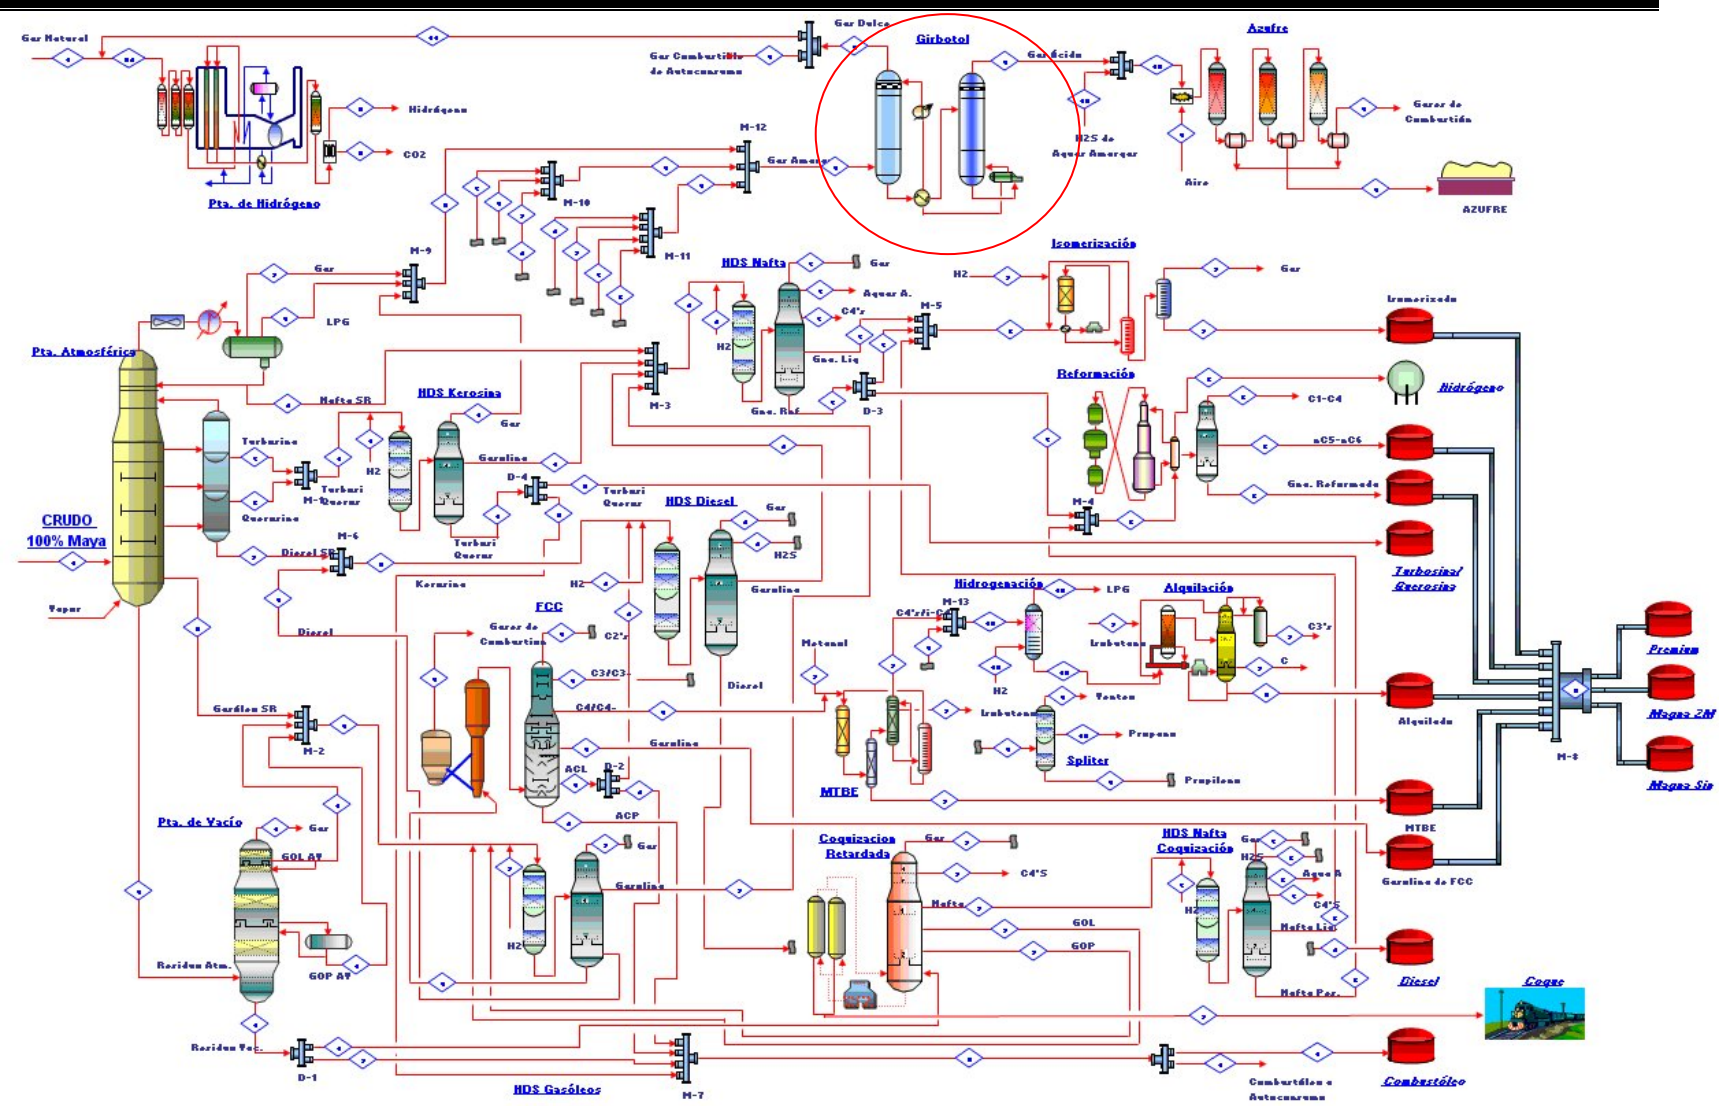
Gas Natural
Gas Dulce
Gas Combustible de Autoconsumo
Girbotol
Gas Ácido
Azufre
Gases de Combustión
Hidrógeno
CO2
H2S de Aguas Amargas
Aire
AZUFRE
Pta. de Hidrógeno
M-12
Gas Amargo
M-10
M-11
M-9
Gas
LPG
HDS Nafta
Gas
Aguas A.
C4's
M-5
H2
Gas. Liq
Gas. Ref
D-3
M-3
Isomerización
H2
Gas
Isomerizado
Reformación
C1-C4
Hidrógeno
nC5-nC6
Gas. Reformada
Pta. Atmosférica
Nafta SR
HDS Kerosina
Gas
Turbosina
H2
M-Querosina
Turbosi Querosina
Gasolina
D-4
Turbosi Querosina
Turbosi Querosina
HDS Diesel
Gas
H2S
Gasolina
M-4
Turbosina/ Querosina
CRUDO 100% Maya
Querosina
Diesel SR
M-6
Kerosina
Vapor
Diesel
H2
FCC
Gases de Combustión
C2's
C3/C3-
C4/C4-
Gasolina
ACL
D-2
ACP
Diesel
Metanol
C4's/i-C4
M-13
Hidrogenación
LPG
Alquilación
Isobutano
C3's
C
H2
Pentano
Isobutano
Propano
Spliter
Propileno
MTBE
Alquilado
MTBE
Premium
Magna 2M
Magna Sin
M-8
Gasóleo SR
M-2
Pta. de Vacío
Gas
GOL AV
GOP AV
Residuo Atm.
Gas
Gasolina
H2
Coquizacion Retardada
Gas
C4'S
Nafta
GOL
GOP
HDS Nafta Coquización
Gas
H2S
Agua A
C4'S
H2
Nafta Lig
Nafta Pes.
Gasolina de FCC
Diesel
Coque
Residuo Vac.
D-1
HDS Gasóleos
M-7
Combustóleo
Combustóleo Autoconsumo